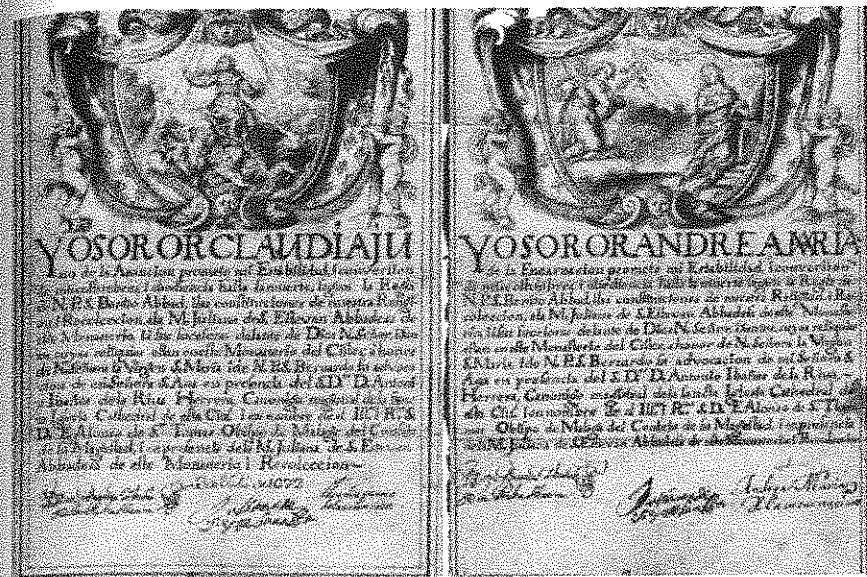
YO SOROR CLAUDIA JU

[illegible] de la Anunciacion prometo mi Estabilidad i conversion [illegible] obediencia hasta la muerte segun la Regla de N. P. S. Benito Abbad, i las constituciones de nuestra Religion i Recolección, a la M. Juliana de S. Eliseo Abbadesa de este Monasterio i à sus sucesoras delante de Dios N. Señor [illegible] cuyas reliquias estan en este Monasterio del Cister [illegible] de N. Señora la Virgen S. Maria i de N. P. S. Bernardo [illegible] de S. Ana en presencia del S. D. D. Antonio Ibañez de la Riva Herrera, Canonigo Magistral de la S. Iglesia Catedral de esta Ciud. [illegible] del Ill. R. S. D. F. Alonso de S. Thomas Obispo de Malaga del Consejo de su Magestad, i en presencia de la M. Juliana de S. Eliseo Abbadesa de este Monasterio i Recoleccion

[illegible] 1677

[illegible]

YO SOROR ANDREA MARIA

de la Encarnacion prometo mi Estabilidad i conversion de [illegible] obediencia hasta la muerte segun la Regla de N. P. S. Benito Abbad i las constituciones de nuestra Religion i Recoleccion, a la M. Juliana de S. Eliseo Abbadesa de este Monasterio i à sus sucesoras delante de Dios N. Señor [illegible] cuyas reliquias estan en este Monasterio del Cister a honor de N. Señora la Virgen S. Maria i de N. P. S. Bernardo de advocacion de mi Señora S. Ana en presencia del S. D. D. Antonio Ibañez de la Riva Herrera, Canonigo magistral de la Santa Iglesia Catedral de esta Ciud. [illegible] del Ill. R. S. D. F. Alonso de S. Thomas Obispo de Malaga del Consejo de su Magestad i en presencia de la M. Juliana de S. Eliseo Abbadesa de este Monasterio i Recoleccion

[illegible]